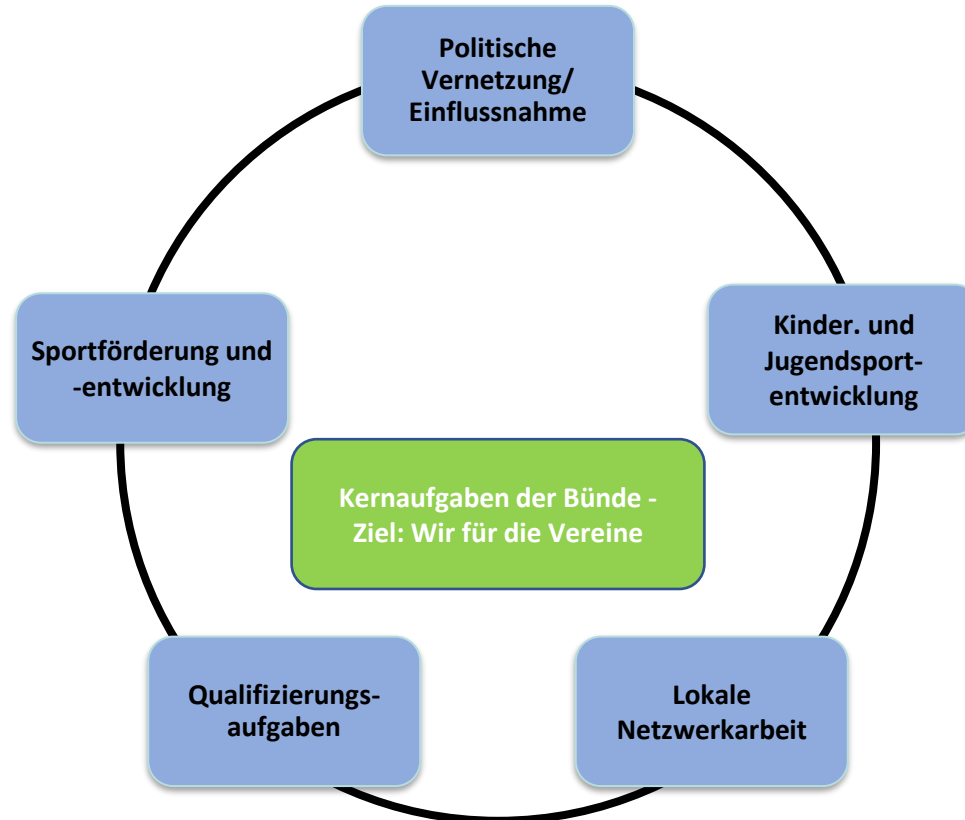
Politische Vernetzung/ Einflussnahme

Sportförderung und -entwicklung

Kinder. und Jugendsportentwicklung

Kernaufgaben der Bünde - Ziel: Wir für die Vereine

Qualifizierungsaufgaben

Lokale Netzwerkarbeit